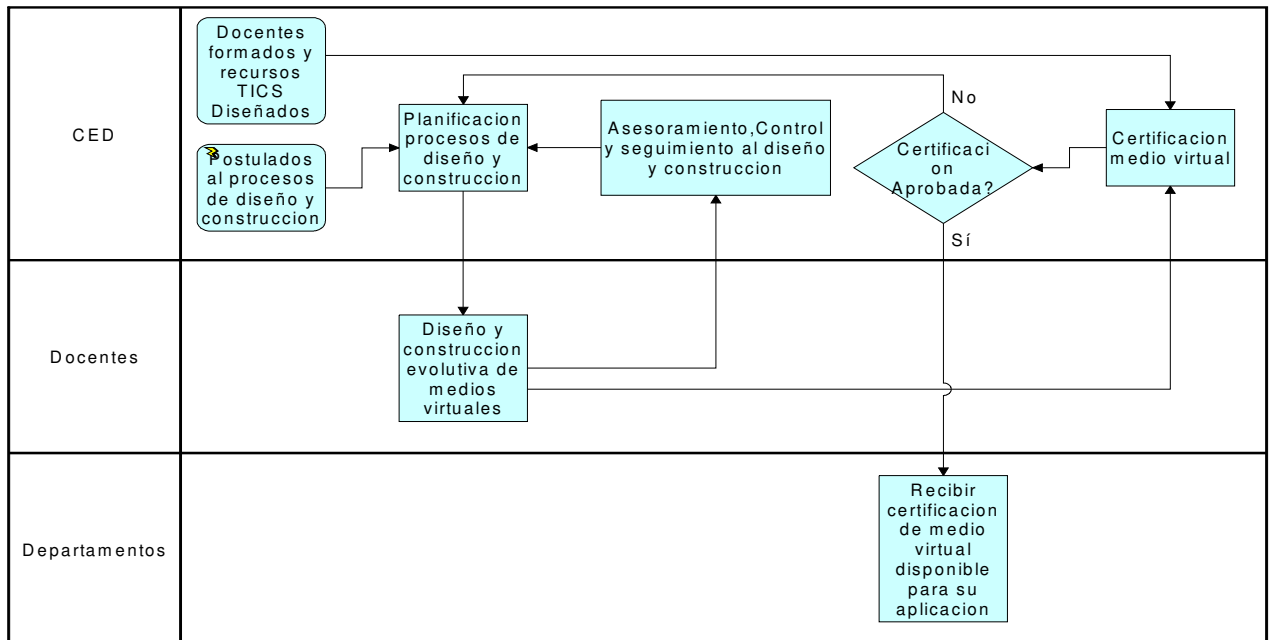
CED

Docentes formados y recursos TICS Diseñados

Postulados al procesos de diseño y construccion

Planificacion procesos de diseño y construccion

Asesoramiento,Control y seguimiento al diseño y construccion

No

Certificaci on Aprobada?

Sí

Certificacion medio virtual

Docentes

Diseño y construccion evolutiva de medios virtuales

Departamentos

Recibir certificacion de medio virtual disponible para su aplicacion